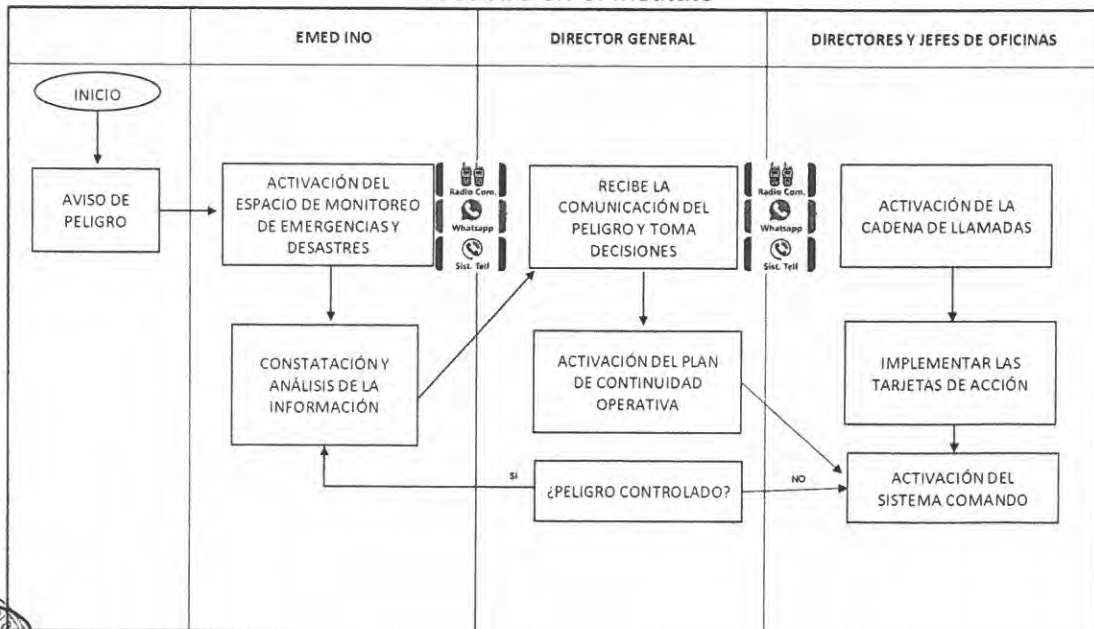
EMED INO

DIRECTOR GENERAL

DIRECTORES Y JEFES DE OFICINAS

INICIO

AVISO DE PELIGRO

ACTIVACIÓN DEL ESPACIO DE MONITOREO DE EMERGENCIAS Y DESASTRES

Radio Com.

Whatsapp

Sist. Telf

RECIBE LA COMUNICACIÓN DEL PELIGRO Y TOMA DECISIONES

Radio Com.

Whatsapp

Sist. Telf

ACTIVACIÓN DE LA CADENA DE LLAMADAS

CONSTATACIÓN Y ANÁLISIS DE LA INFORMACIÓN

ACTIVACIÓN DEL PLAN DE CONTINUIDAD OPERATIVA

IMPLEMENTAR LAS TARJETAS DE ACCIÓN

SI

¿PELIGRO CONTROLADO?

NO

ACTIVACIÓN DEL SISTEMA COMANDO